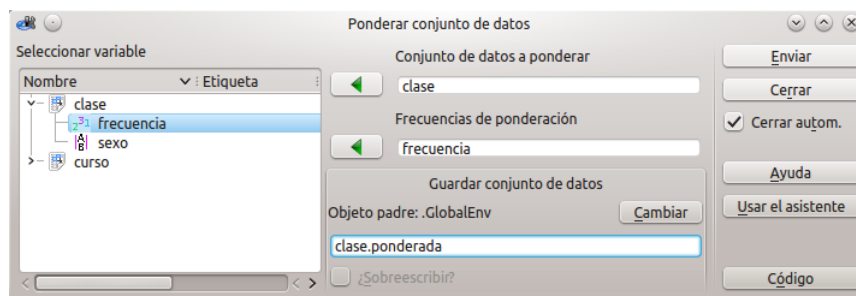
Ponderar conjunto de datos

Seleccionar variable

| Nombre | Etiqueta |
|---|---|
| clase | |
| frecuencia | |
| sexo | |
| curso | |

Conjunto de datos a ponderar

clase

Frecuencias de ponderación

frecuencia

Guardar conjunto de datos

Objeto padre: .GlobalEnv

Cambiar

clase.ponderada

¿Sobreescribir?

Enviar

Cerrar

Cerrar autom.

Ayuda

Usar el asistente

Código